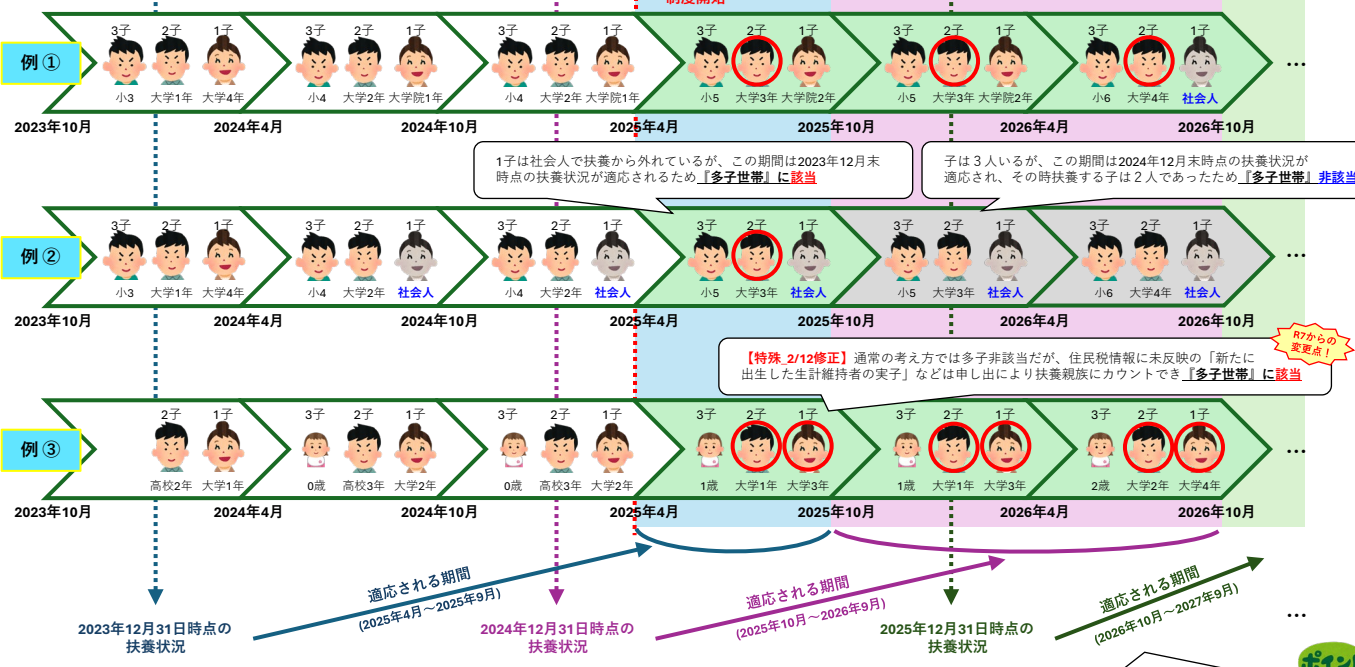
制度開始

例①

3子 2子 1子
小3 大学1年 大学4年

3子 2子 1子
小4 大学2年 大学院1年

3子 2子 1子
小4 大学2年 大学院1年

3子 2子 1子
小5 大学3年 大学院2年

3子 2子 1子
小5 大学3年 大学院2年

3子 2子 1子
小6 大学4年 社会人

…

2023年10月 2024年4月 2024年10月 2025年4月 2025年10月 2026年4月 2026年10月

1子は社会人で扶養から外れているが、この期間は2023年12月末時点の扶養状況が適応されるため『多子世帯』に該当

子は３人いるが、この期間は2024年12月末時点の扶養状況が適応され、その時扶養する子は２人であったため『多子世帯』非該当

例②

3子 2子 1子
小3 大学1年 大学4年

3子 2子 1子
小4 大学2年 社会人

3子 2子 1子
小4 大学2年 社会人

3子 2子 1子
小5 大学3年 社会人

3子 2子 1子
小5 大学3年 社会人

3子 2子 1子
小6 大学4年 社会人

…

2023年10月 2024年4月 2024年10月 2025年4月 2025年10月 2026年4月 2026年10月

R7からの変更点！

【特殊_2/12修正】通常の考え方では多子非該当だが、住民税情報に未反映の「新たに出生した生計維持者の実子」などは申し出により扶養親族にカウントでき『多子世帯』に該当

例③

2子 1子
高校2年 大学1年

3子 2子 1子
0歳 高校3年 大学2年

3子 2子 1子
0歳 高校3年 大学2年

3子 2子 1子
1歳 大学1年 大学3年

3子 2子 1子
1歳 大学1年 大学3年

3子 2子 1子
2歳 大学2年 大学4年

…

2023年10月 2024年4月 2024年10月 2025年4月 2025年10月 2026年4月 2026年10月

適応される期間
(2025年4月～2025年9月)

2023年12月31日時点の扶養状況

適応される期間
(2025年10月～2026年9月)

2024年12月31日時点の扶養状況

適応される期間
(2026年10月～2027年9月)

2025年12月31日時点の扶養状況

…

ポイン